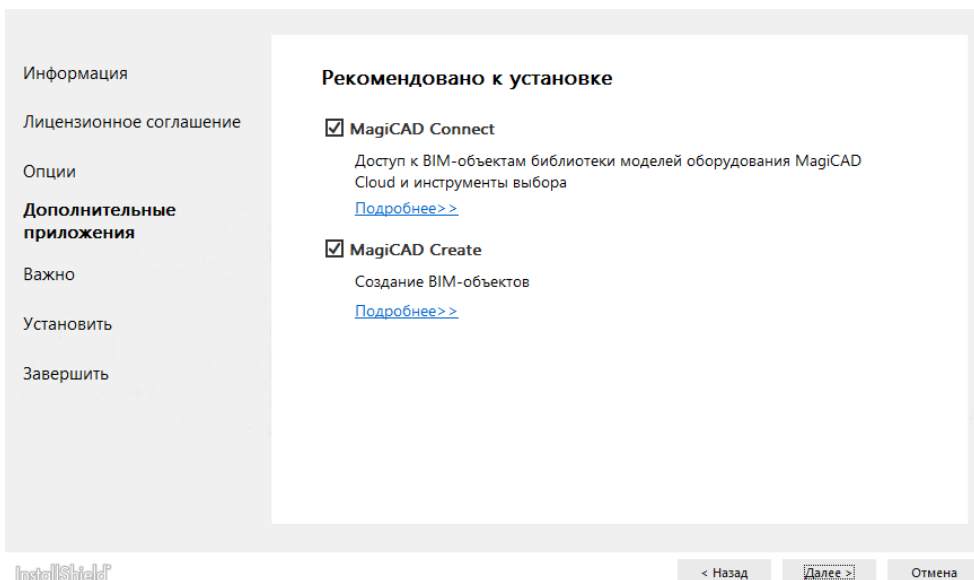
Информация

Лицензионное соглашение

Опции

Дополнительные приложения

Важно

Установить

Завершить

Рекомендовано к установке

☑ MagiCAD Connect

Доступ к BIM-объектам библиотеки моделей оборудования MagiCAD Cloud и инструменты выбора

Подробнее>>

☑ MagiCAD Create

Создание BIM-объектов

Подробнее>>

InstallShield

< Назад

Далее >

Отмена